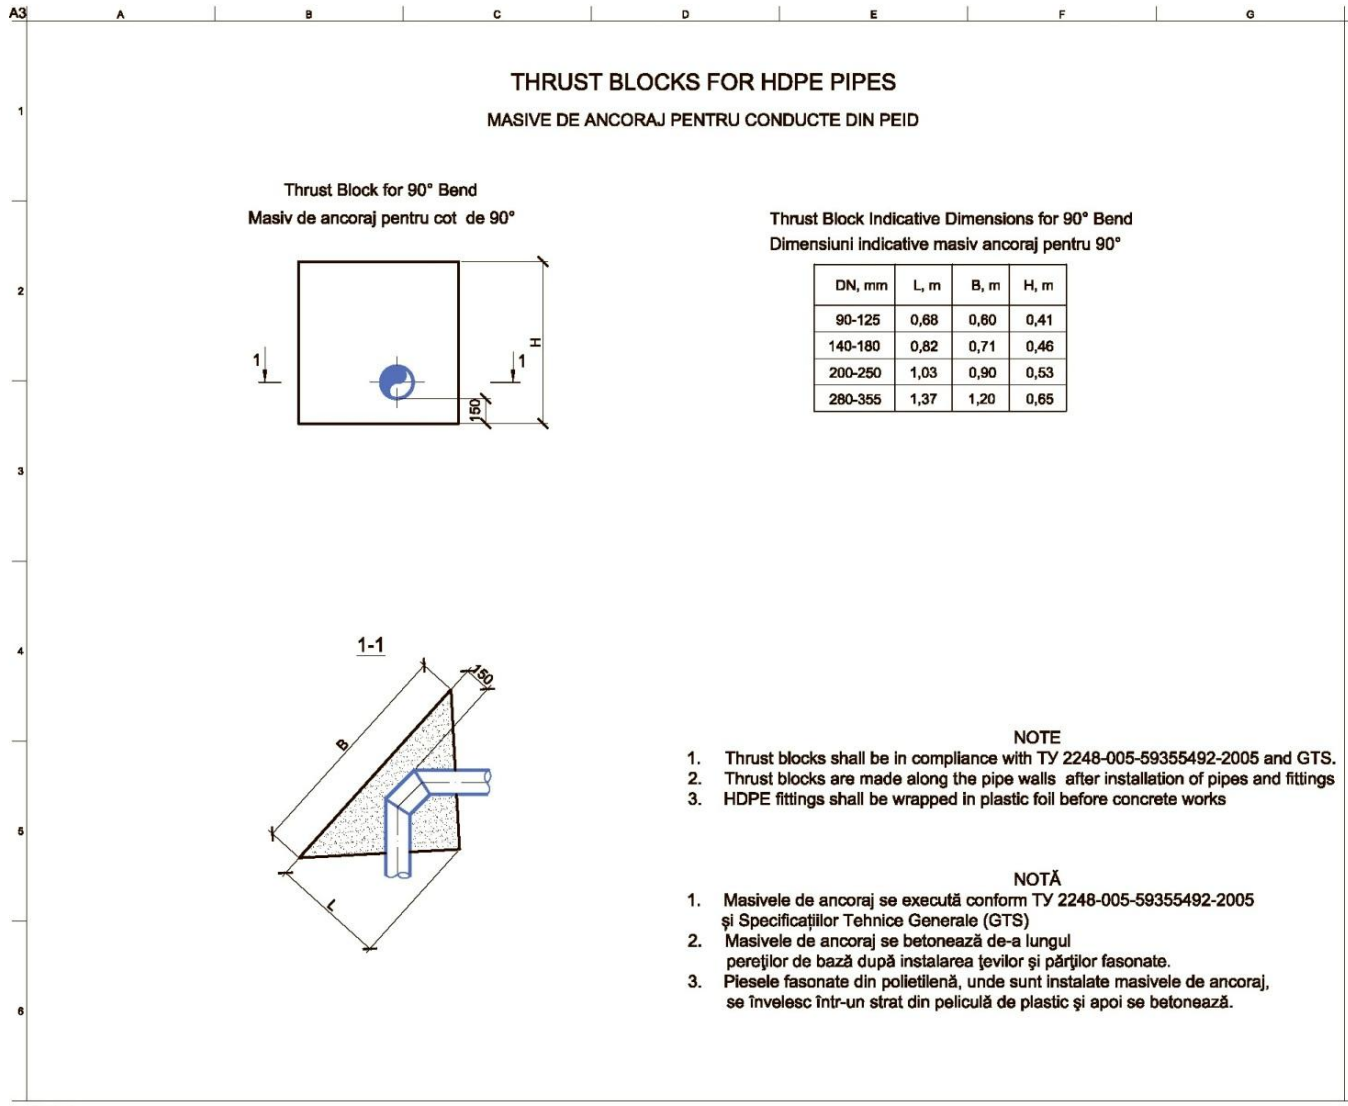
A3 A B C D E F G

1 2 3 4 5 6

THRUST BLOCKS FOR HDPE PIPES

MASIVE DE ANCORAJ PENTRU CONDUCTE DIN PEID

Thrust Block for 90° Bend
Masiv de ancoraj pentru cot de 90°

1 1 H 150

Thrust Block Indicative Dimensions for 90° Bend
Dimensiuni indicative masiv ancoraj pentru 90°

| DN, mm | L, m | B, m | H, m |
|---|---|---|---|
| 90-125 | 0,68 | 0,60 | 0,41 |
| 140-180 | 0,82 | 0,71 | 0,46 |
| 200-250 | 1,03 | 0,90 | 0,53 |
| 280-355 | 1,37 | 1,20 | 0,65 |

1-1

150 B L

NOTE
1. Thrust blocks shall be in compliance with ТУ 2248-005-59355492-2005 and GTS.
2. Thrust blocks are made along the pipe walls after installation of pipes and fittings
3. HDPE fittings shall be wrapped in plastic foil before concrete works

NOTĂ
1. Masivele de ancoraj se execută conform ТУ 2248-005-59355492-2005 și Specificațiilor Tehnice Generale (GTS)
2. Masivele de ancoraj se betonează de-a lungul pereților de bază după instalarea țevilor și părților fasonate.
3. Piesele fasonate din polietilenă, unde sunt instalate masivele de ancoraj, se învelesc într-un strat din peliculă de plastic și apoi se betonează.